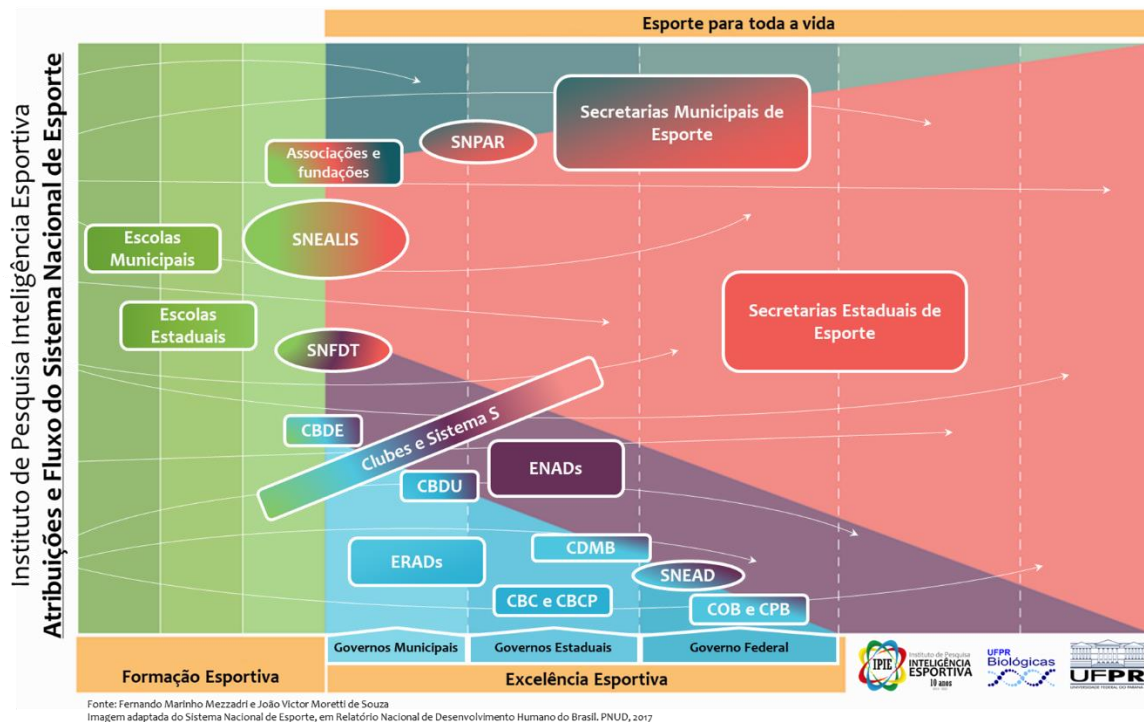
Instituto de Pesquisa Inteligência Esportiva
Atribuições e Fluxo do Sistema Nacional de Esporte

Esporte para toda a vida

Secretarias Municipais de Esporte

SNPAR

Associações e fundações

Escolas Municipais

SNEALIS

Escolas Estaduais

Secretarias Estaduais de Esporte

SNFDT

Clubes e Sistema S

CBDE

ENADs

CBDU

ERADs

CDMB

SNEAD

CBC e CBCP

COB e CPB

Governos Municipais

Governos Estaduais

Governo Federal

Formação Esportiva

Excelência Esportiva

IPIE Instituto de Pesquisa INTELIGÊNCIA ESPORTIVA 10 anos

UFPR Biológicas

UFPR UNIVERSIDADE FEDERAL DO PARANÁ

Fonte: Fernando Marinho Mezzadri e João Victor Moretti de Souza
Imagem adaptada do Sistema Nacional de Esporte, em Relatório Nacional de Desenvolvimento Humano do Brasil. PNUD, 2017